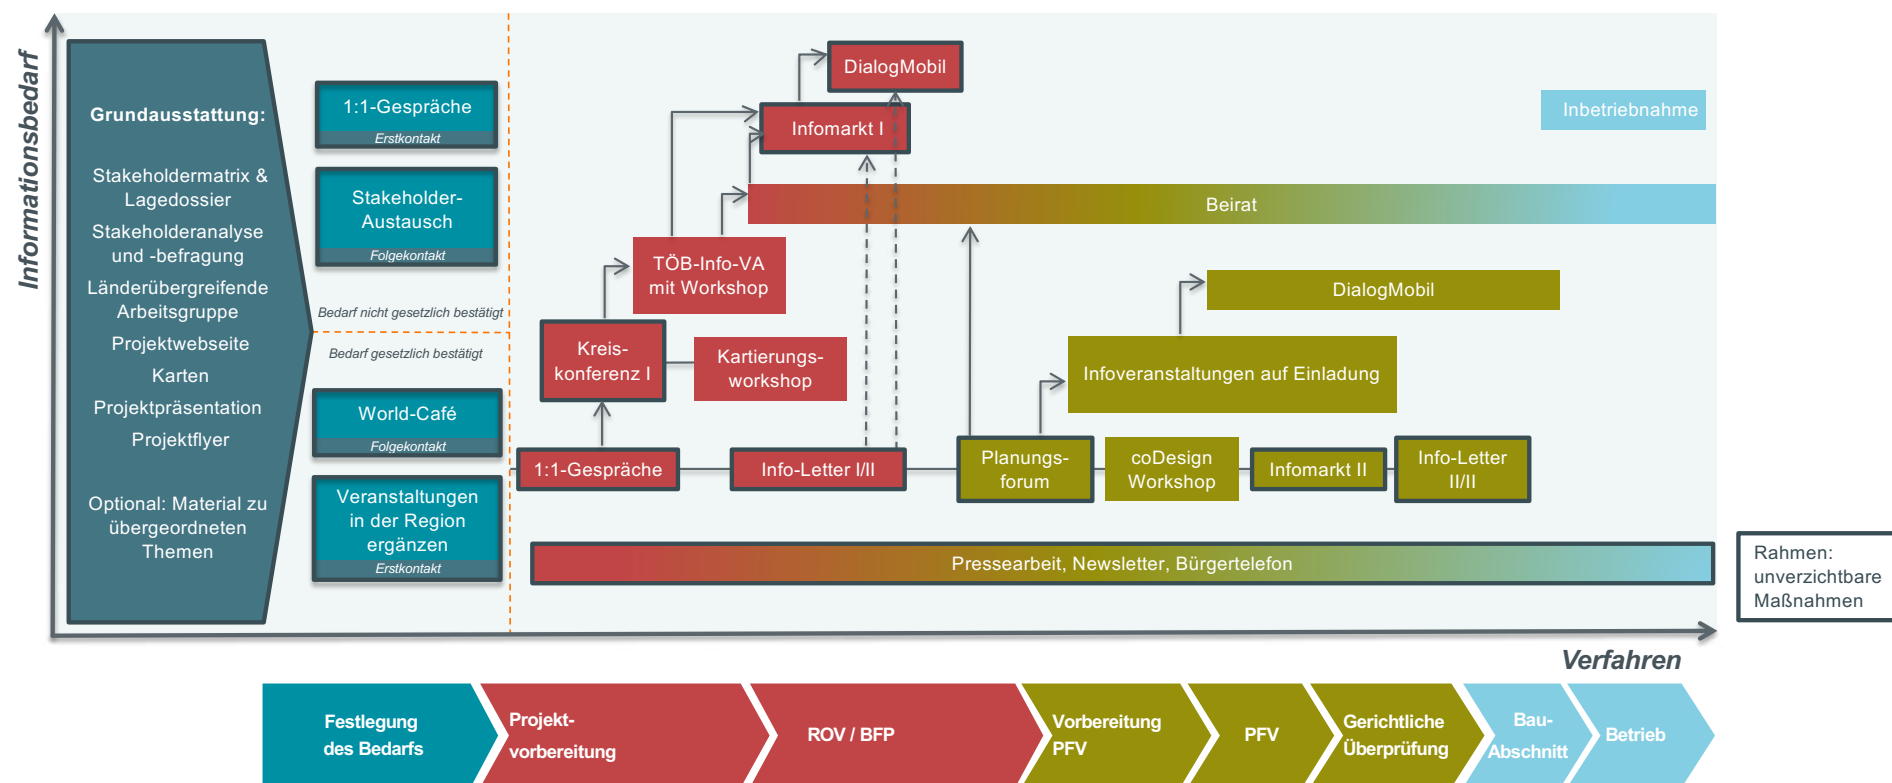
Informationsbedarf

Grundausstattung:

Stakeholdermatrix & Lagedossier

Stakeholderanalyse und -befragung

Länderübergreifende Arbeitsgruppe

Projektwebseite

Karten

Projektpräsentation

Projektflyer

Optional: Material zu übergeordneten Themen

1:1-Gespräche
Erstkontakt

Stakeholder-Austausch
Folgekontakt

Bedarf nicht gesetzlich bestätigt

Bedarf gesetzlich bestätigt

World-Café
Folgekontakt

Veranstaltungen in der Region ergänzen
Erstkontakt

DialogMobil

Infomarkt I

Beirat

TÖB-Info-VA mit Workshop

Kreis-konferenz I

Kartierungs-workshop

1:1-Gespräche

Info-Letter I/II

DialogMobil

Infoveranstaltungen auf Einladung

Planungs-forum

coDesign Workshop

Infomarkt II

Info-Letter II/II

Inbetriebnahme

Pressearbeit, Newsletter, Bürgertelefon

Rahmen: unverzichtbare Maßnahmen

Verfahren

Festlegung des Bedarfs

Projekt-vorbereitung

ROV / BFP

Vorbereitung PFV

PFV

Gerichtliche Überprüfung

Bau-Abschnitt

Betrieb